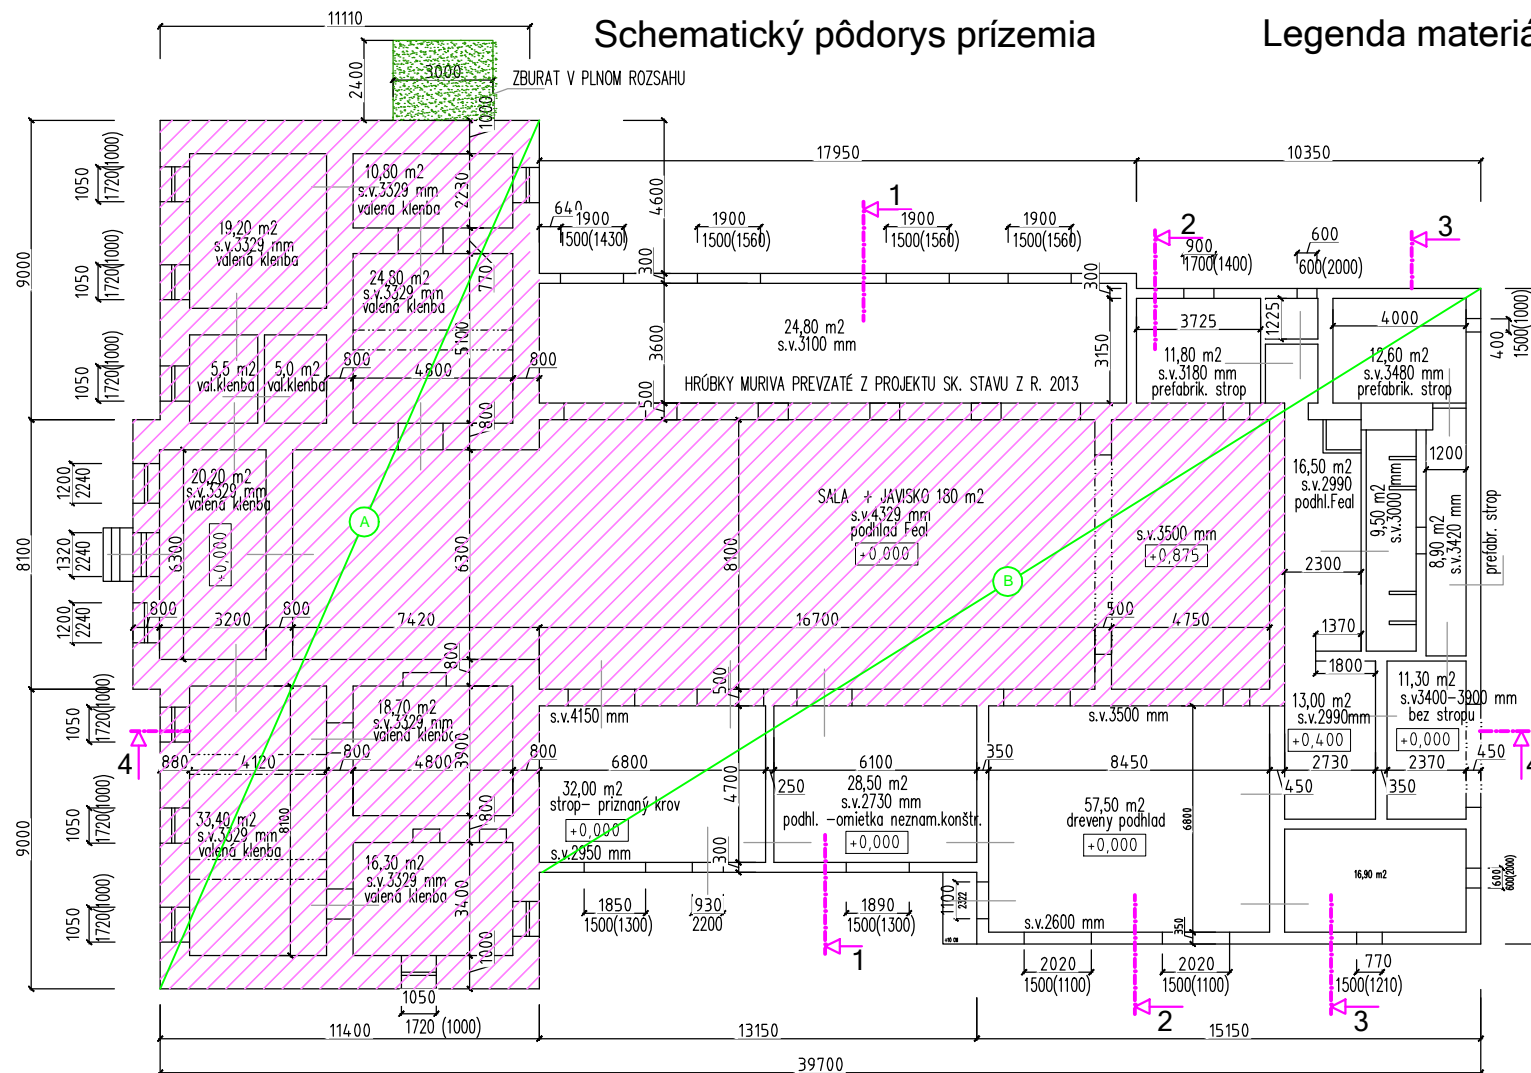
Schematický pôdorys prízemia

Legenda materiá

11110
2400
3000
ZBURAT V PLNOM ROZSAHU
1000

17950
10350

1050 1720(1000)
1050 1720(1000)
1050 1720(1000)
9000

19,20 m2
s.v.3329 mm
valená klenba

10,80 m2
s.v.3329 mm
valená klenba
2230

24,80 m2
s.v.3329 mm
valená klenba
770
5100

5,5 m2
val.klenba
5,0 m2
val.klenba
800
4800
800
800

4600
640
1900
1500(1430)
1900
1500(1560)
1
1900
1500(1560)
1900
1500(1560)
2
900
1700(1400)
600
600(2000)
3

300
300
3600
24,80 m2
s.v.3100 mm
HRÚBKY MURIVA PREVZATÉ Z PROJEKTU SK. STAVU Z R. 2013
500
3150

3725
1225
11,80 m2
s.v.3180 mm
prefabrik. strop
4000
12,60 m2
s.v.3480 mm
prefabrik. strop
400
1500(1000)

1200 2240
1320 2240
1200 2240
8100

20,20 m2
s.v.3329 mm
valená klenba
+0,080
6300
A
6300
800
3200
800
7420

SALA + JAVISKO 180 m2
s.v.4329 mm
podhlad Feal
+0,000
8100
16700

s.v.3500 mm
+0,875
B
500
4750

16,50 m2
s.v.2990
podhl.Feal
9,50 m2
s.v.3000 mm
1200
8,90 m2
s.v.3420 mm
prefabr. strop
2300
1370
1800

1050 1720(1000)
1050 1720(1000)
1050 1720(1000)
9000
4
880
4120
18,70 m2
s.v.3329 mm
valená klenba
800
4800
3900
800
800

33,40 m2
s.v.3329 mm
valená klenba
8100

16,30 m2
s.v.3329 mm
valená klenba
3400
1000

800
500
s.v.4150 mm
6800
32,00 m2
strop- priznaný krov
+0,000
s.v.2950 mm
4700
300
6100
250
28,50 m2
s.v.2730 mm
podhl. -omietka neznam.konštr.
+0,000
s.v.3500 mm
350
8450
57,50 m2
drevený podhlad
+0,000
6800

13,00 m2
s.v.2990mm
+0,400
2730
11,30 m2
s.v3400-3900 mm
bez stropu
+0,000
2370
450
4
450
350
16,90 m2
[600]
600(2000)

1850
1500(1300)
930
2200
1890
1500(1300)
1
1100
2322
s.v.2600 mm
350
2020
1500(1100)
2020
1500(1100)
2
770
1500(1210)
3

1050
1720 (1000)
11400
13150
15150
39700